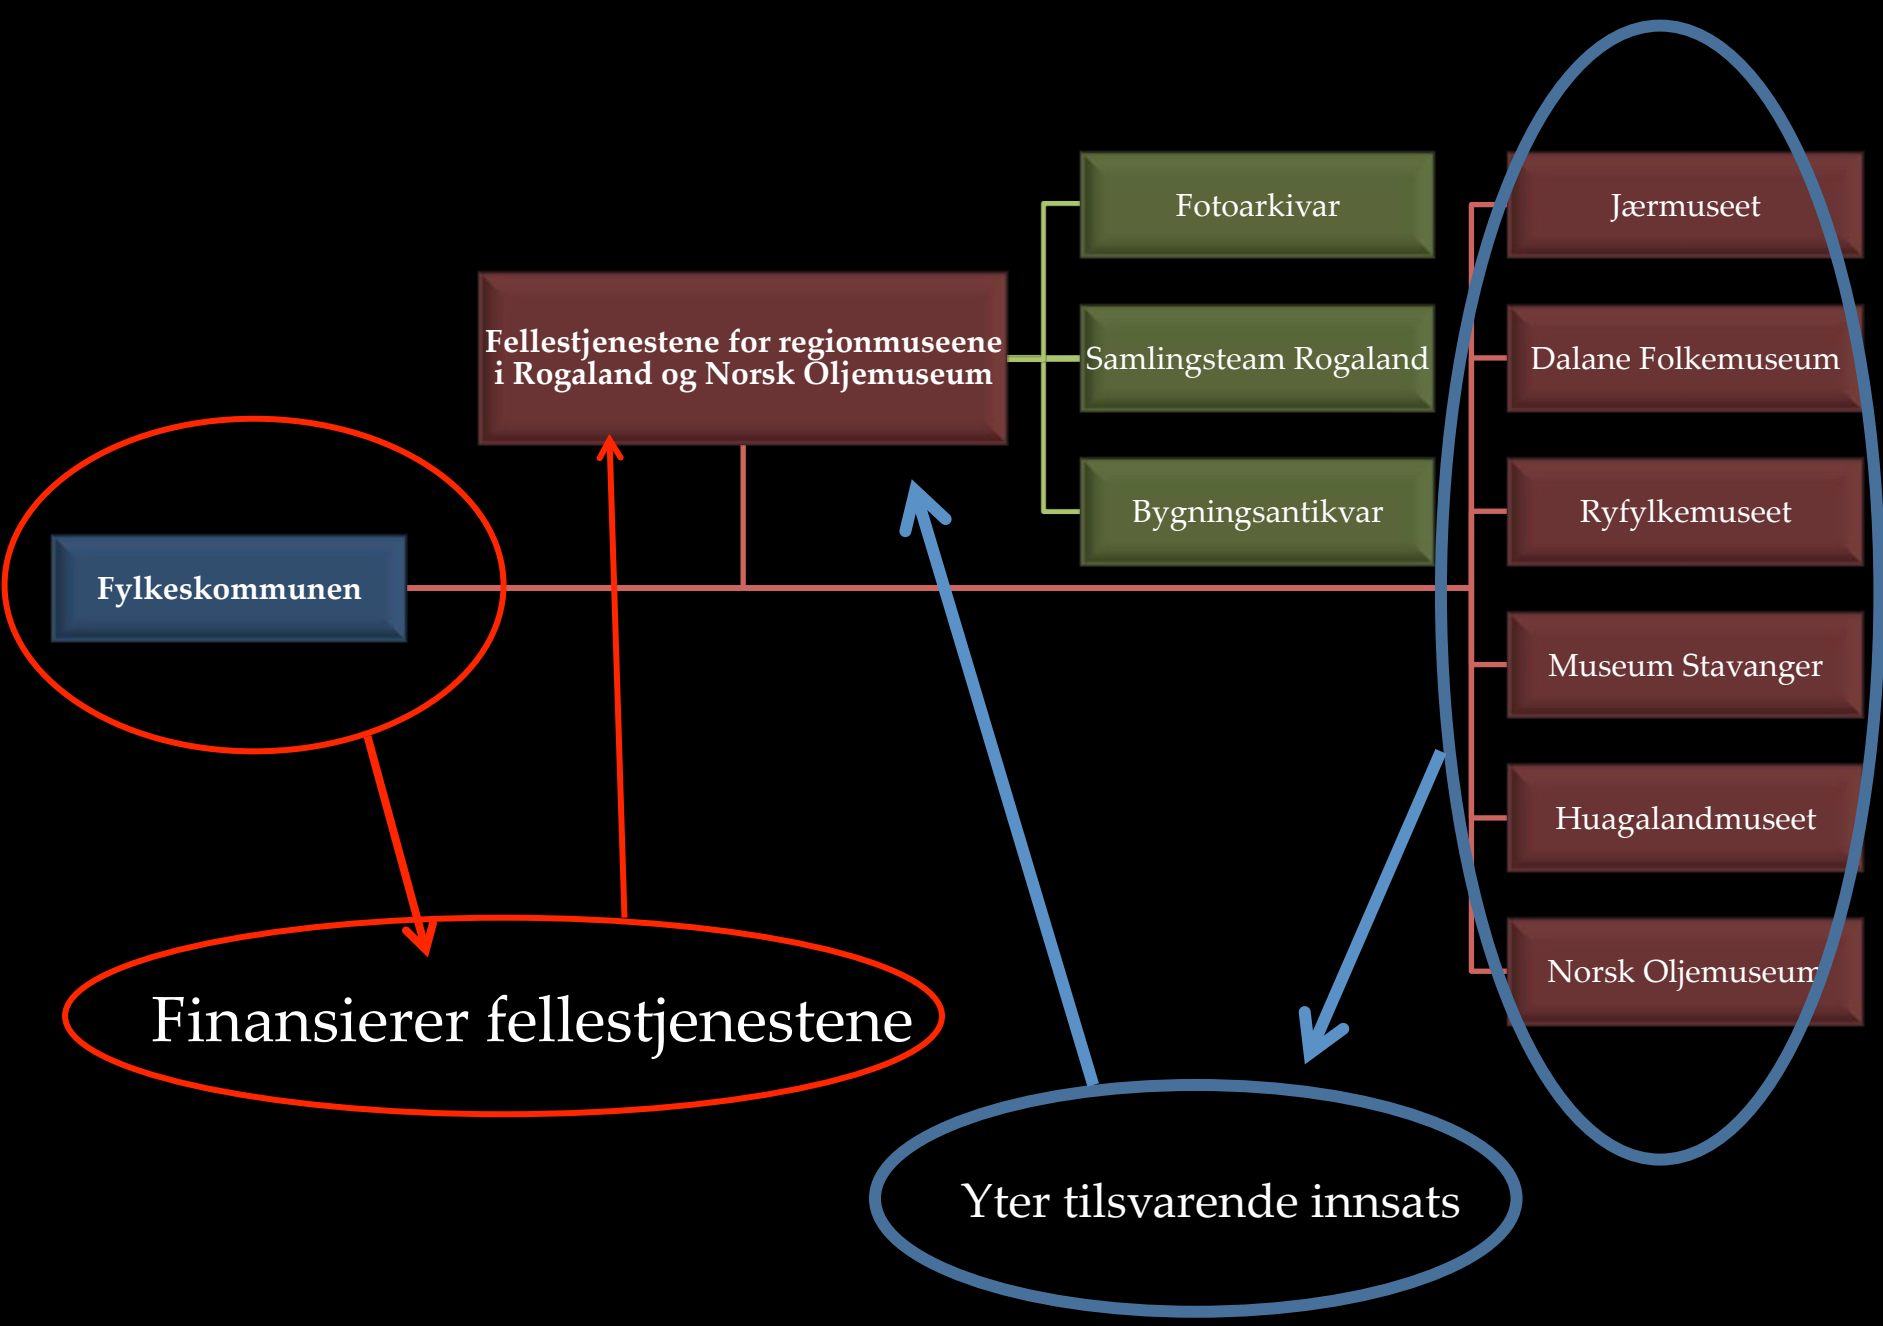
Fotoarkivar

Samlingsteam Rogaland

Bygningsantikvar

Fellestjenestene for regionmuseene i Rogaland og Norsk Oljemuseum

Jærmuseet

Dalane Folkemuseum

Ryfylkemuseet

Museum Stavanger

Huagalandmuseet

Norsk Oljemuseum

Fylkeskommunen

Finansierer fellestjenestene

Yter tilsvarende innsats